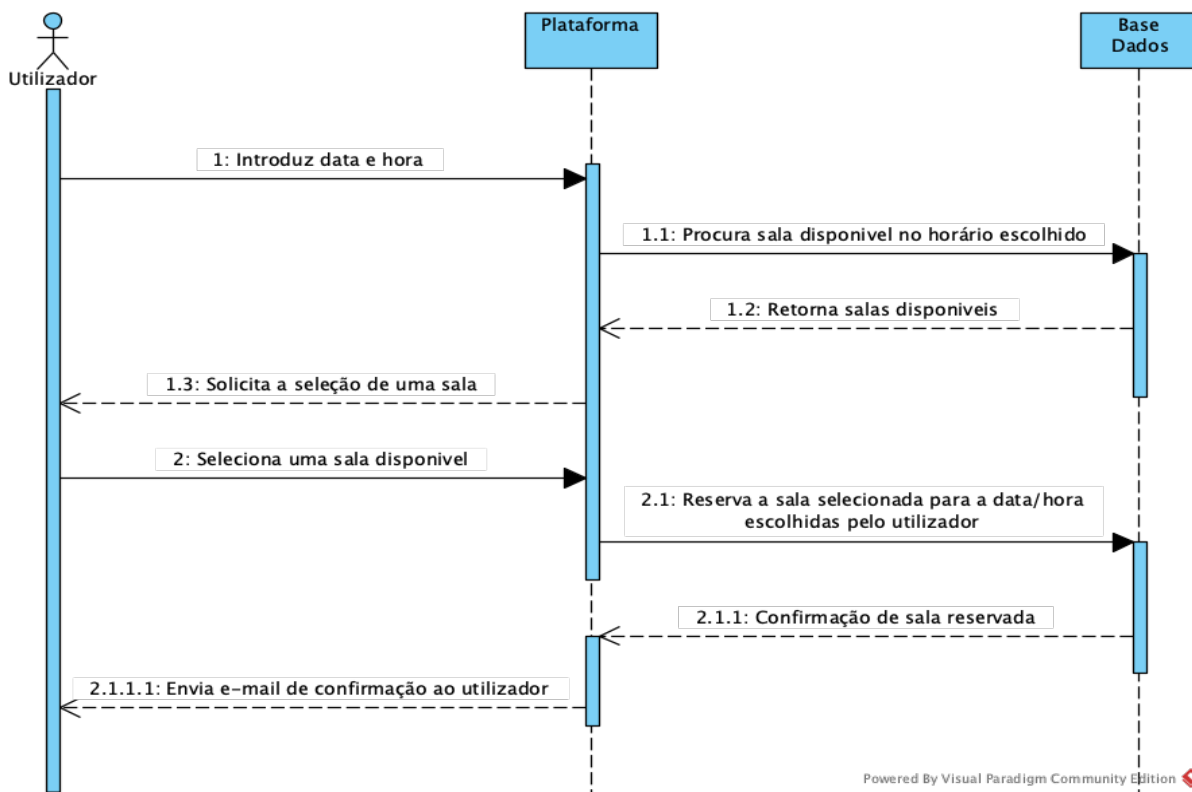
Utilizador

Plataforma

Base Dados

1: Introduz data e hora

1.1: Procura sala disponivel no horário escolhido

1.2: Retorna salas disponiveis

1.3: Solicita a seleção de uma sala

2: Seleciona uma sala disponivel

2.1: Reserva a sala selecionada para a data/hora escolhidas pelo utilizador

2.1.1: Confirmação de sala reservada

2.1.1.1: Envia e-mail de confirmação ao utilizador

Powered By Visual Paradigm Community Edition